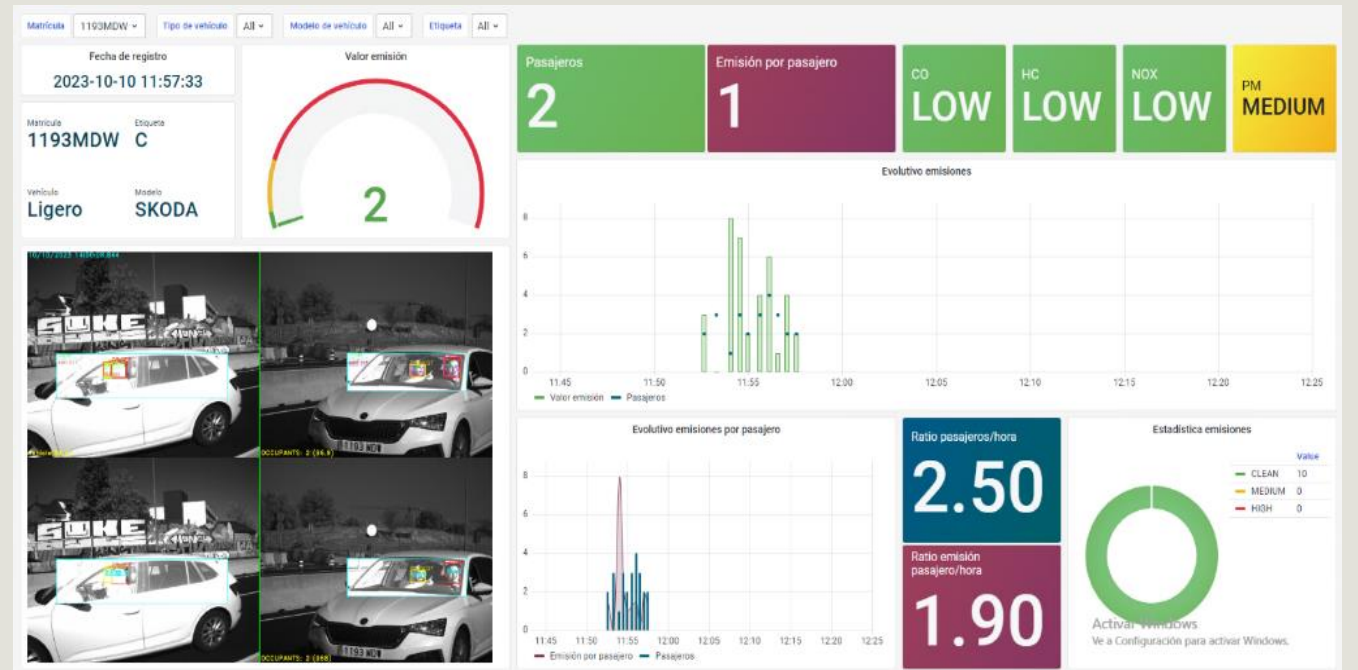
Matrícula 1193MDW | Tipo de vehículo All | Modelo de vehículo All | Etiqueta All

Fecha de registro
2023-10-10 11:57:33

Matrícula
1193MDW
Etiqueta
C

Vehículo
Ligero
Modelo
SKODA

Valor emisión
2

Pasajeros
2

Emisión por pasajero
1

CO
LOW

HC
LOW

NOX
LOW

PM
MEDIUM

Evolutivo emisiones
8
6
4
2
0
11:45 11:50 11:55 12:00 12:05 12:10 12:15 12:20 12:25
Valor emisión Pasajeros

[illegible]
OCCUPANTS: 2 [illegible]
1193 MDW
OCCUPANTS: 2 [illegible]
1193 MDW

Evolutivo emisiones por pasajero
8
6
4
2
0
11:45 11:50 11:55 12:00 12:05 12:10 12:15 12:20 12:25
Emisión por pasajero Pasajeros

Ratio pasajeros/hora
2.50

Ratio emisión pasajero/hora
1.90

Estadística emisiones
Value
CLEAN 10
MEDIUM 0
HIGH 0

Activar Windows
Ve a Configuración para activar Windows.